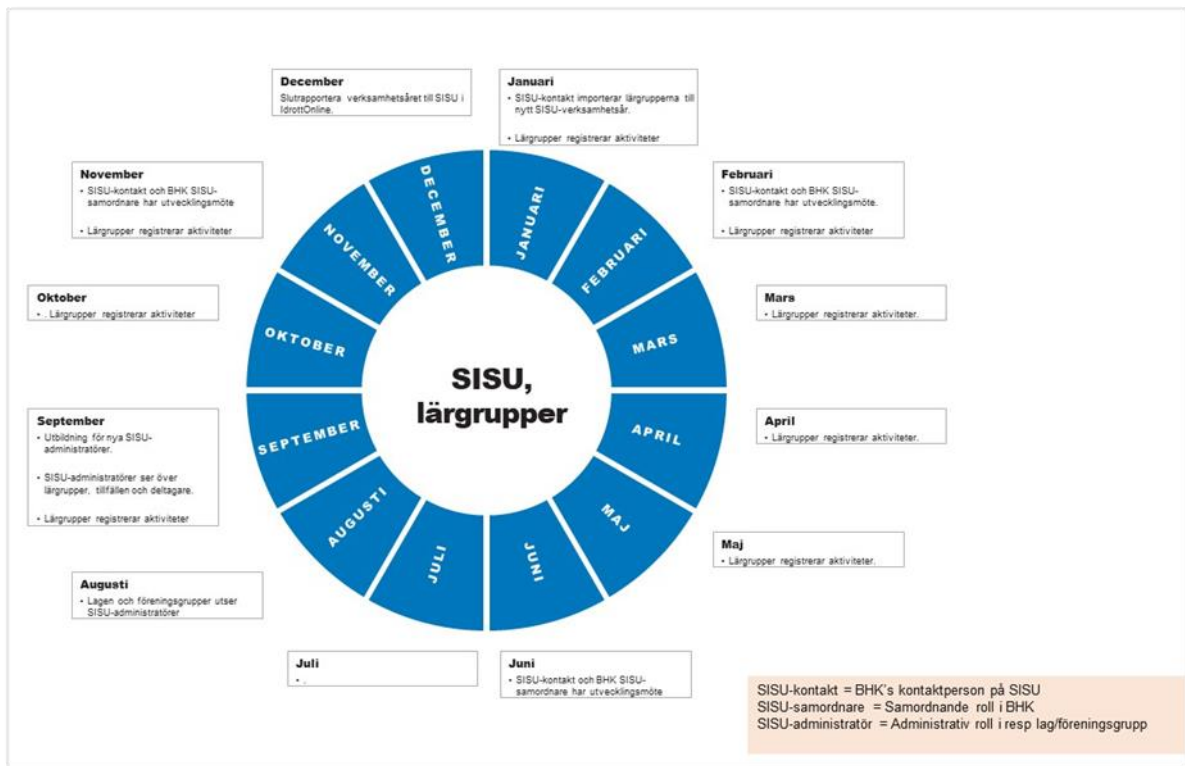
December
Slutrapportera verksamhetsåret till SISU i IdrottOnline.

Januari
• SISU-kontakt importerar lärgrupperna till nytt SISU-verksamhetsår.
• Lärgrupper registrerar aktiviteter

November
• SISU-kontakt och BHK SISU-samordnare har utvecklingsmöte
• Lärgrupper registrerar aktiviteter

Februari
• SISU-kontakt och BHK SISU-samordnare har utvecklingsmöte.
• Lärgrupper registrerar aktiviteter

Oktober
• . Lärgrupper registrerar aktiviteter

Mars
• Lärgrupper registrerar aktiviteter.

DECEMBER
JANUARI
NOVEMBER
FEBRUARI
OKTOBER
MARS
SEPTEMBER
APRIL
AUGUSTI
MAJ
JULI
JUNI

SISU, lärgrupper

September
• Utbildning för nya SISU-administratörer.
• SISU-administratörer ser över lärgrupper, tillfällen och deltagare.
• Lärgrupper registrerar aktiviteter

April
• Lärgrupper registrerar aktiviteter.

Maj
• Lärgrupper registrerar aktiviteter.

Augusti
• Lagen och föreningsgrupper utser SISU-administratörer

Juli
• .

Juni
• SISU-kontakt och BHK SISU-samordnare har utvecklingsmöte

SISU-kontakt = BHK's kontaktperson på SISU
SISU-samordnare = Samordnande roll i BHK
SISU-administratör = Administrativ roll i resp lag/föreningsgrupp